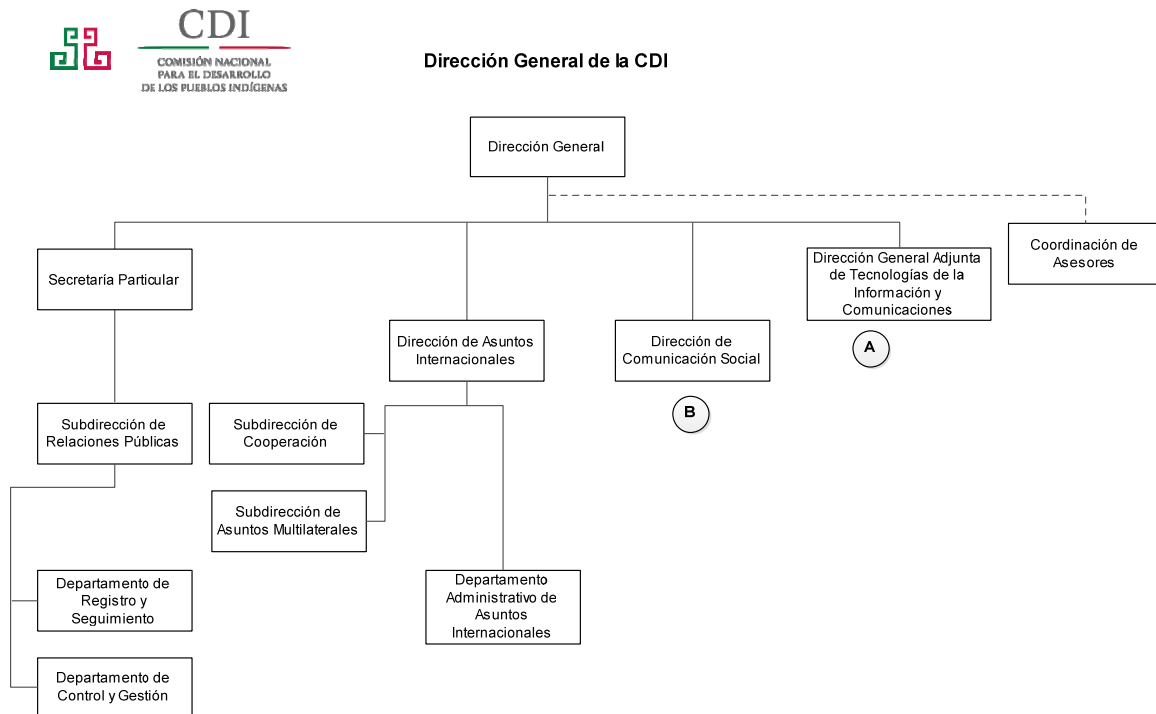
CDI
COMISIÓN NACIONAL PARA EL DESARROLLO DE LOS PUEBLOS INDÍGENAS

Dirección General de la CDI

Dirección General

Secretaría Particular

Dirección de Asuntos Internacionales

Dirección de Comunicación Social

Dirección General Adjunta de Tecnologías de la Información y Comunicaciones

Coordinación de Asesores

A

B

Subdirección de Relaciones Públicas

Subdirección de Cooperación

Subdirección de Asuntos Multilaterales

Departamento Administrativo de Asuntos Internacionales

Departamento de Registro y Seguimiento

Departamento de Control y Gestión